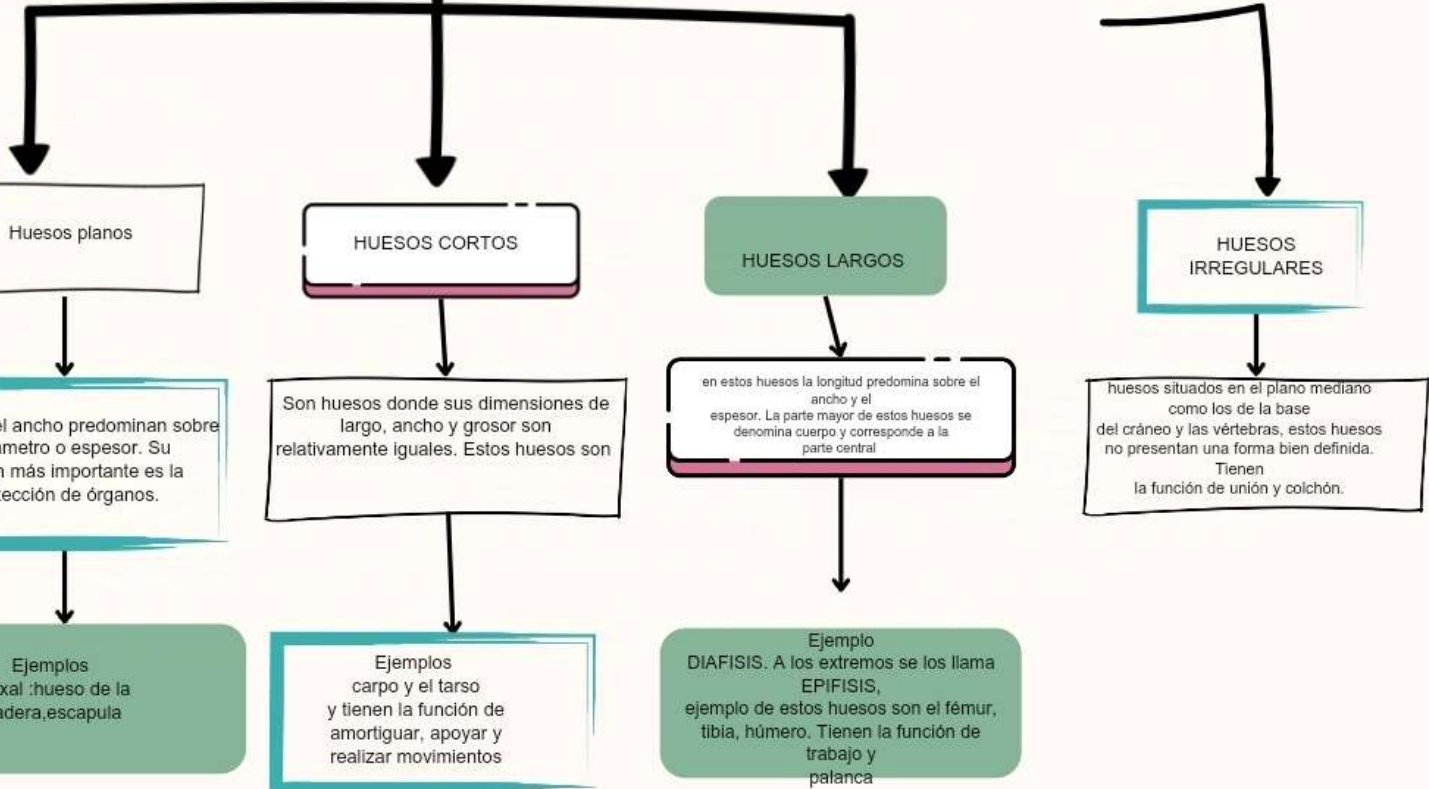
Huesos planos

el ancho predominan sobre ametro o espesor. Su n más importante es la tección de órganos.

Ejemplos xal :hueso de la adera,escapula

HUESOS CORTOS

Son huesos donde sus dimensiones de largo, ancho y grosor son relativamente iguales. Estos huesos son

Ejemplos carpo y el tarso y tienen la función de amortiguar, apoyar y realizar movimientos

HUESOS LARGOS

en estos huesos la longitud predomina sobre el ancho y el espesor. La parte mayor de estos huesos se denomina cuerpo y corresponde a la parte central

Ejemplo DIAFISIS. A los extremos se los llama EPIFISIS, ejemplo de estos huesos son el fémur, tibia, húmero. Tienen la función de trabajo y palanca

HUESOS IRREGULARES

huesos situados en el plano mediano como los de la base del cráneo y las vértebras, estos huesos no presentan una forma bien definida. Tienen la función de unión y colchón.